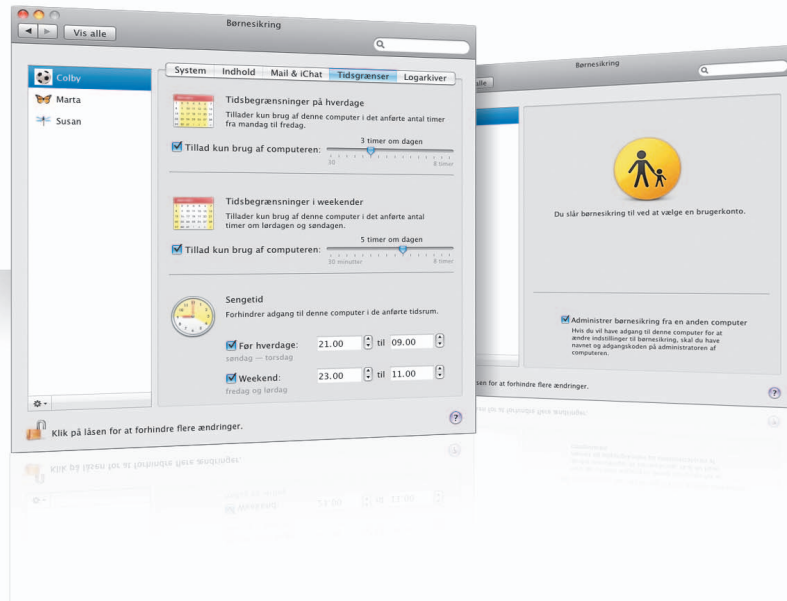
Børnesikring

Vis alle

Colby
Marta
Susan

System | Indhold | Mail & iChat | Tidsgrænser | Logarkiver

Tidsbegrænsninger på hverdage
Tillader kun brug af denne computer i det anførte antal timer fra mandag til fredag.

3 timer om dagen
Tillad kun brug af computeren:
30
8 timer

Tidsbegrænsninger i weekender
Tillader kun brug af denne computer i det anførte antal timer om lørdagen og søndagen.

5 timer om dagen
Tillad kun brug af computeren:
30 minutter
8 timer

Sengetid
Forhindrer adgang til denne computer i de anførte tidsrum.

Før hverdage: 21.00 til 09.00
søndag — torsdag

Weekend: 23.00 til 11.00
fredag og lørdag

Klik på låsen for at forhindre flere ændringer.

Børnesikring

alle

Du slår børnesikring til ved at vælge en brugerkonto.

Administrer børnesikring fra en anden computer
Hvis du vil have adgang til denne computer for at ændre indstillinger til børnesikring, skal du have navnet og adgangskoden på administratoren af computeren.

låsen for at forhindre flere ændringer.